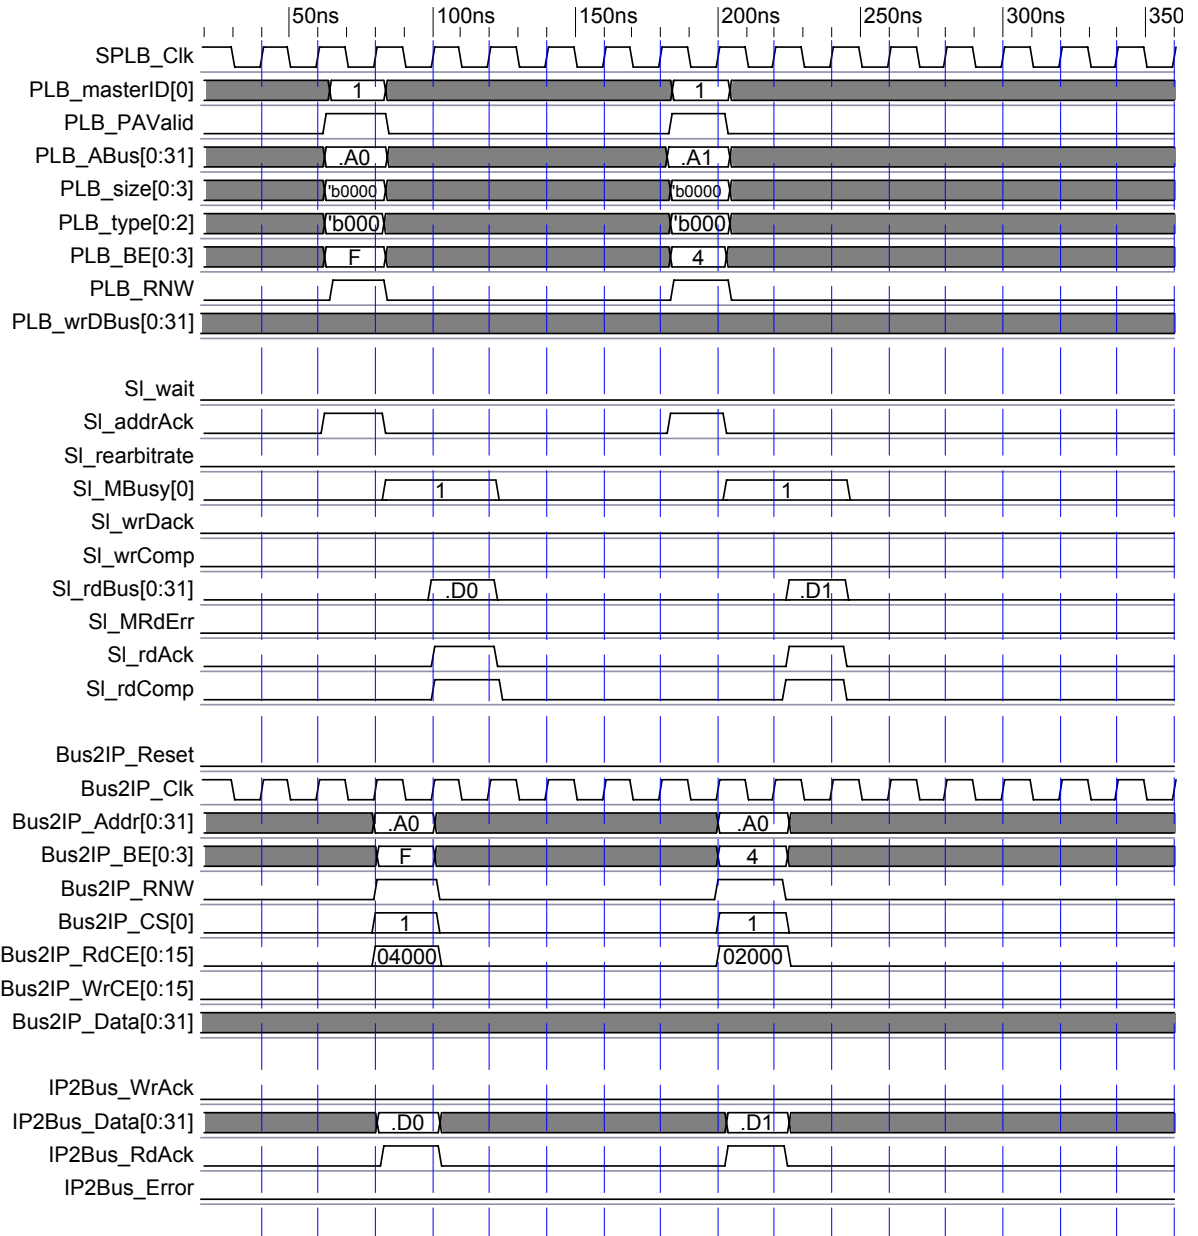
50ns 100ns 150ns 200ns 250ns 300ns 350

SPLB_Clk
PLB_masterID[0] 1 1
PLB_PAValid
PLB_ABus[0:31] .A0 .A1
PLB_size[0:3] 'b0000 'b0000
PLB_type[0:2] 'b000 'b000
PLB_BE[0:3] F 4
PLB_RNW
PLB_wrDBus[0:31]

Sl_wait
Sl_addrAck
Sl_rearbitrate
Sl_MBusy[0] 1 1
Sl_wrDack
Sl_wrComp
Sl_rdBus[0:31] .D0 .D1
Sl_MRdErr
Sl_rdAck
Sl_rdComp

Bus2IP_Reset
Bus2IP_Clk
Bus2IP_Addr[0:31] .A0 .A0
Bus2IP_BE[0:3] F 4
Bus2IP_RNW
Bus2IP_CS[0] 1 1
Bus2IP_RdCE[0:15] 04000 02000
Bus2IP_WrCE[0:15]
Bus2IP_Data[0:31]

IP2Bus_WrAck
IP2Bus_Data[0:31] .D0 .D1
IP2Bus_RdAck
IP2Bus_Error